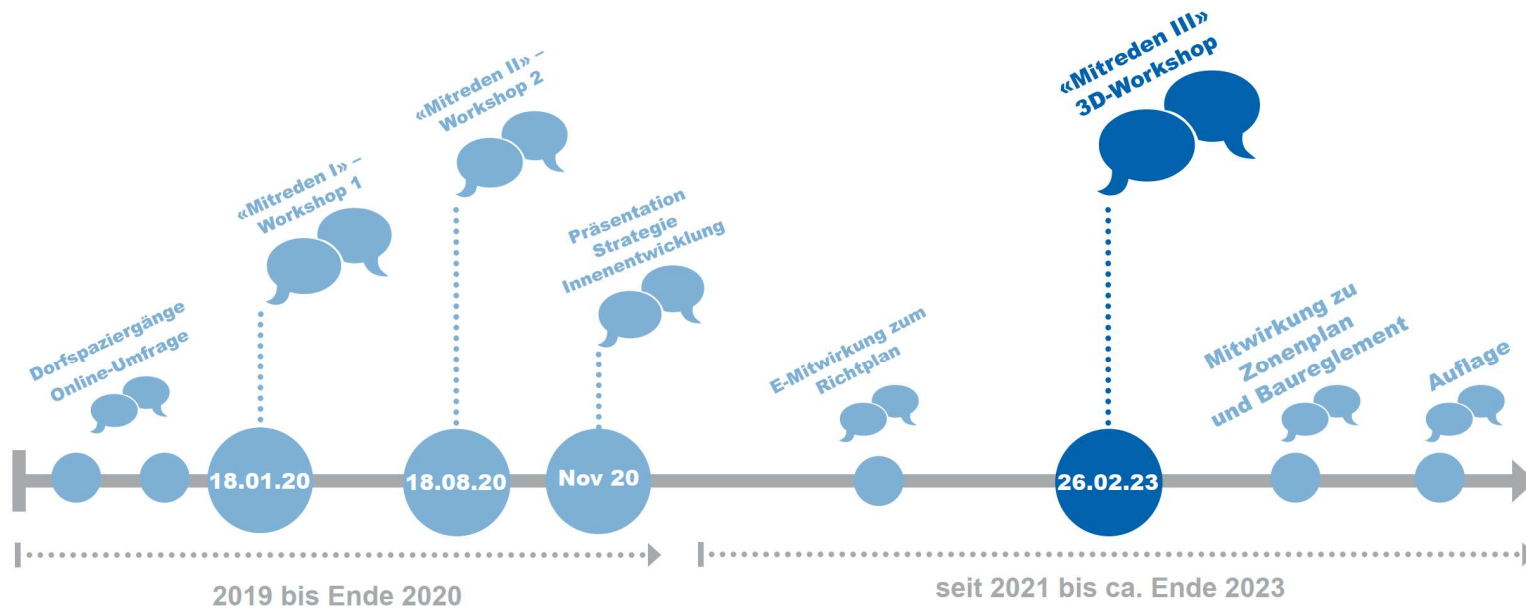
Dorfspaziergänge
Online-Umfrage

«Mitreden I» – Workshop 1

18.01.20

«Mitreden II» – Workshop 2

18.08.20

Präsentation Strategie Innenentwicklung

Nov 20

E-Mitwirkung zum Richtplan

«Mitreden III» 3D-Workshop

26.02.23

Mitwirkung zu Zonenplan und Baureglement

Auflage

2019 bis Ende 2020

seit 2021 bis ca. Ende 2023